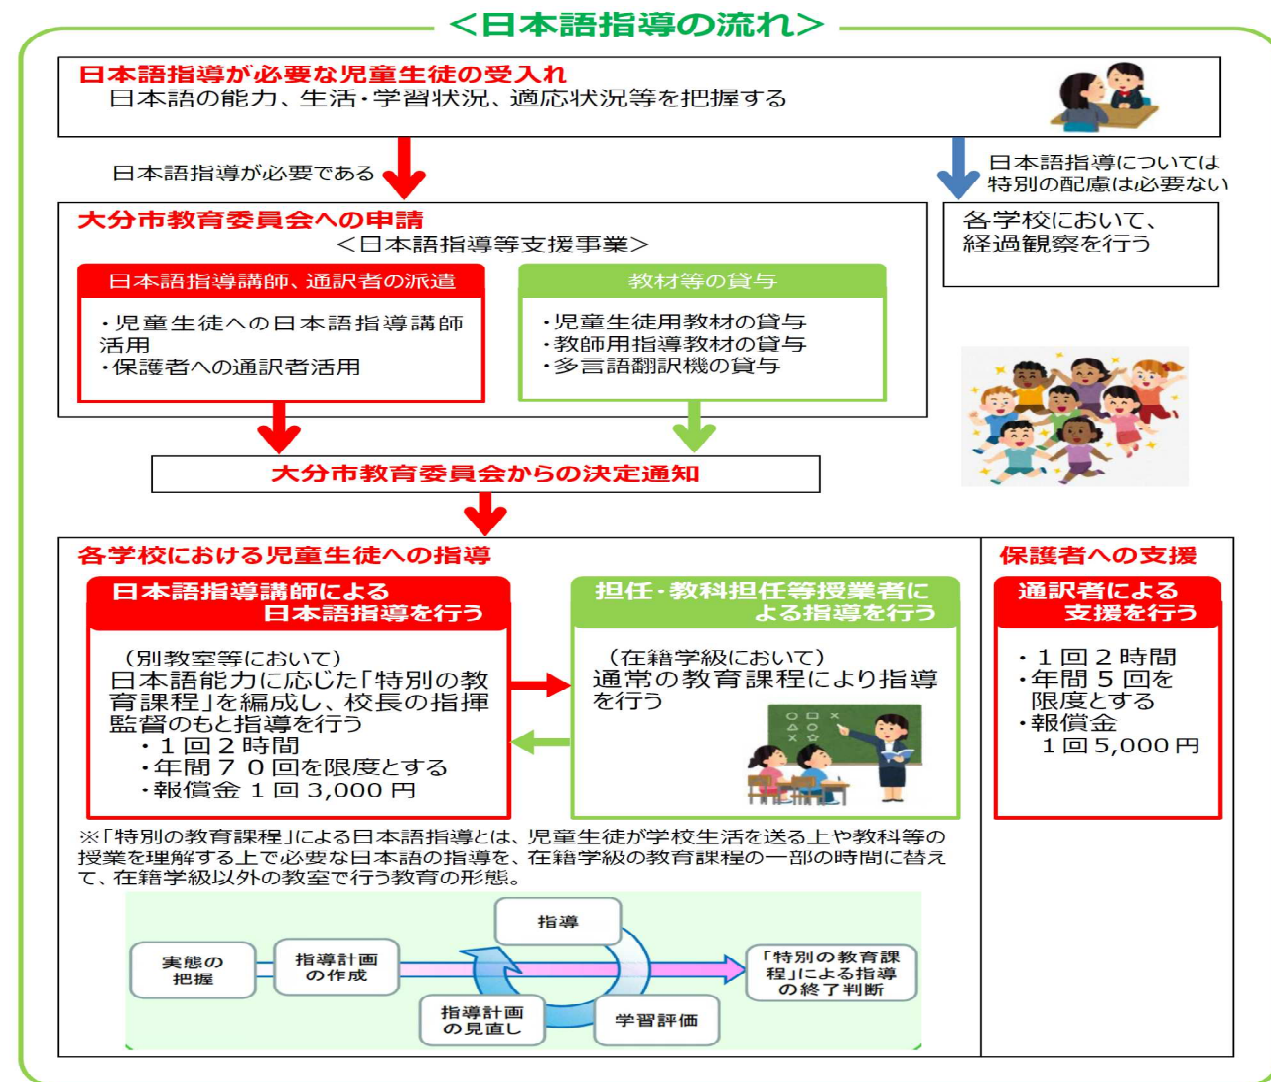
<日本語指導の流れ>

日本語指導が必要な児童生徒の受入れ
日本語の能力、生活・学習状況、適応状況等を把握する

日本語指導が必要である

日本語指導については特別の配慮は必要ない

大分市教育委員会への申請
<日本語指導等支援事業>

日本語指導講師、通訳者の派遣
・児童生徒への日本語指導講師活用
・保護者への通訳者活用

教材等の貸与
・児童生徒用教材の貸与
・教師用指導教材の貸与
・多言語翻訳機の貸与

各学校において、経過観察を行う

大分市教育委員会からの決定通知

各学校における児童生徒への指導

日本語指導講師による日本語指導を行う
(別教室等において)
日本語能力に応じた「特別の教育課程」を編成し、校長の指揮監督のもと指導を行う
・1回2時間
・年間70回を限度とする
・報償金 1回3,000円

担任・教科担任等授業者による指導を行う
(在籍学級において)
通常の教育課程により指導を行う

保護者への支援

通訳者による支援を行う
・1回2時間
・年間5回を限度とする
・報償金
1回5,000円

※「特別の教育課程」による日本語指導とは、児童生徒が学校生活を送る上や教科等の授業を理解する上で必要な日本語の指導を、在籍学級の教育課程の一部の時間に替えて、在籍学級以外の教室で行う教育の形態。

実態の把握
指導計画の作成
指導
学習評価
指導計画の見直し
「特別の教育課程」による指導の終了判断